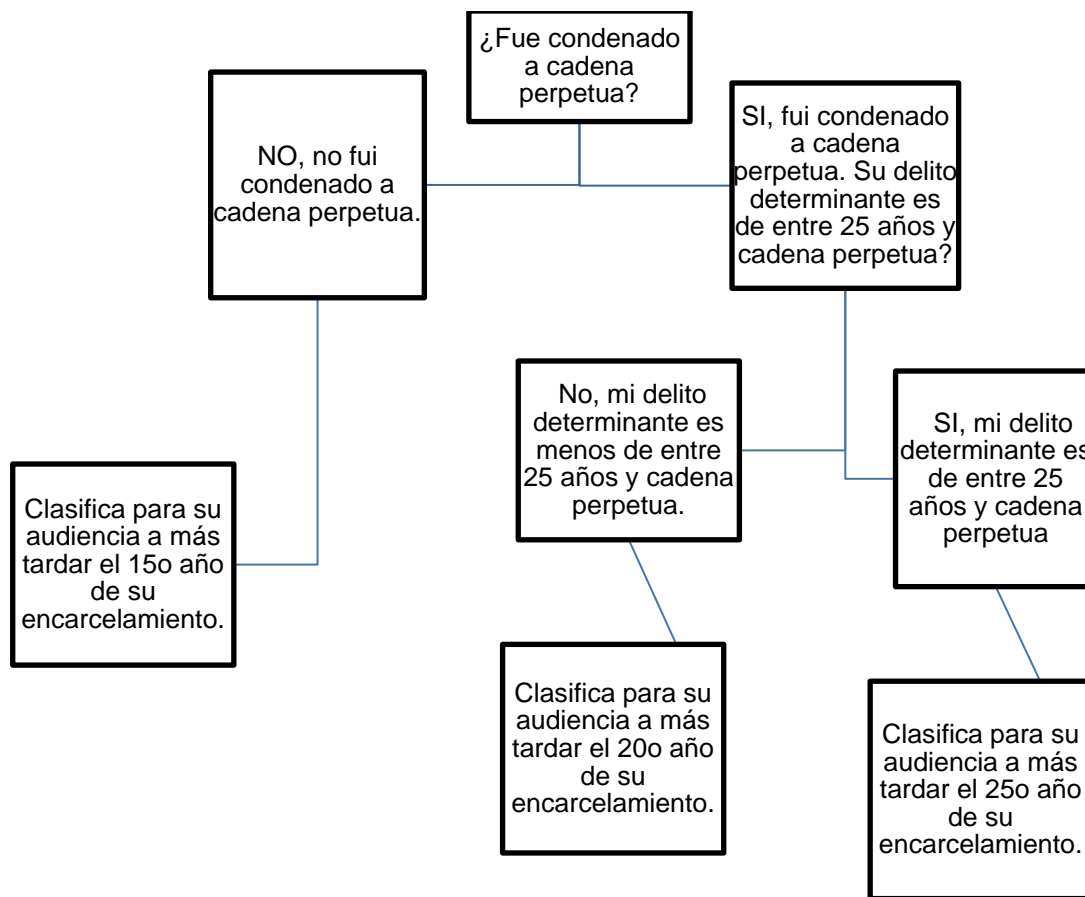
¿Fue condenado a cadena perpetua?

NO, no fui condenado a cadena perpetua.

SI, fui condenado a cadena perpetua. Su delito determinante es de entre 25 años y cadena perpetua?

Clasifica para su audiencia a más tardar el 15o año de su encarcelamiento.

No, mi delito determinante es menos de entre 25 años y cadena perpetua.

SI, mi delito determinante es de entre 25 años y cadena perpetua

Clasifica para su audiencia a más tardar el 20o año de su encarcelamiento.

Clasifica para su audiencia a más tardar el 25o año de su encarcelamiento.